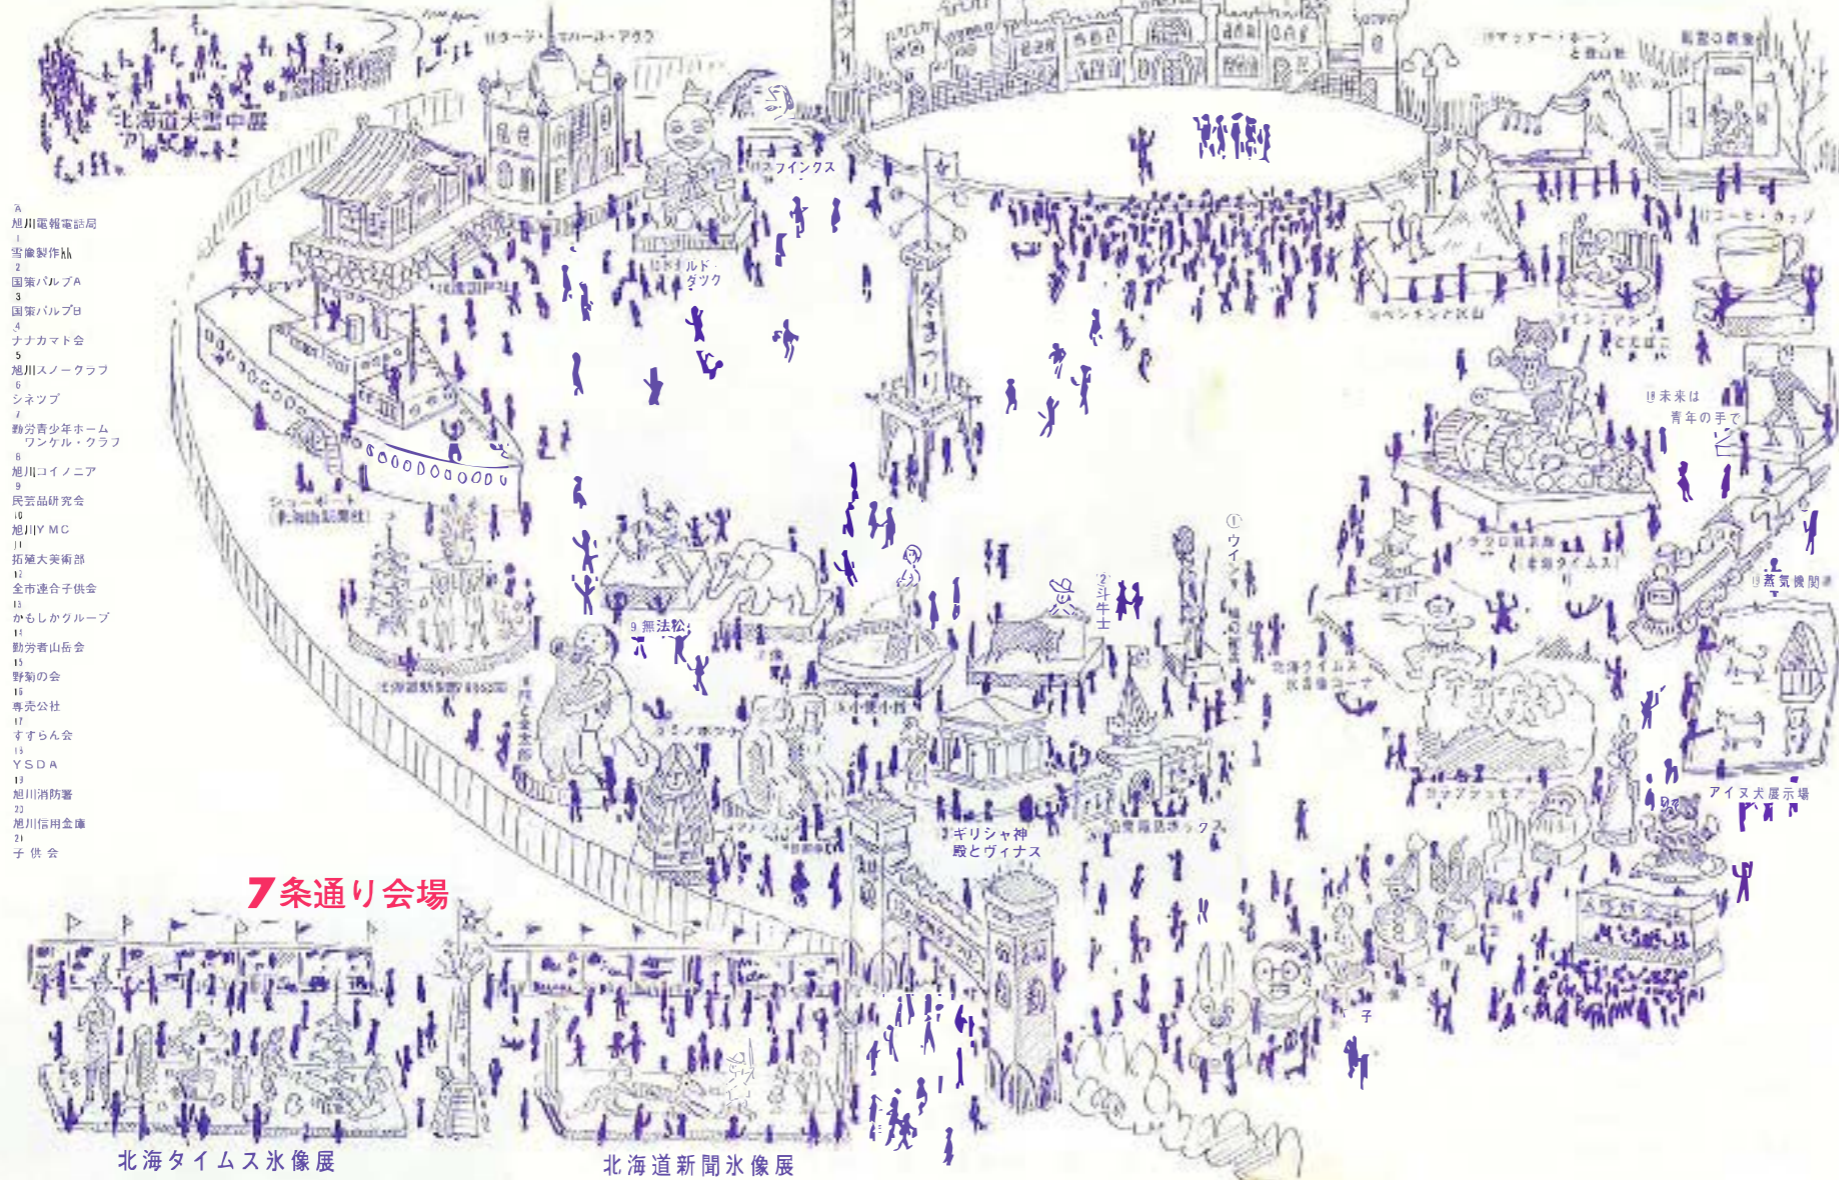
北海道大雪中展

A
旭川電報電話局
1
雪像製作所
2
国策パルプA
3
国策パルプB
4
ナナカマド会
5
旭川スノークラブ
6
シネツブ
7
勤労青少年ホーム ワンケル・クラブ
8
旭川コイノニア
9
民芸品研究会
10
旭川YMC
11
拓殖大美術部
12
全市連合子供会
13
かもしかグループ
14
勤労者山岳会
15
野菊の会
16
専売公社
17
すずらん会
18
YSDA
19
旭川消防署
20
旭川信用金庫
21
子 供 会

タージ・マハール・アグラ
スフィンクス
ドナルド・ダック
冬まつり
マッターホーン と登山者
コーヒー・カップ
ペンギンと氷山
インデアンとたばこ
未来は 青年の手で
ショーボート
9 無法松
①ウイン
②斗牛士
ギリシャ神殿とヴィナス
北海タイムス 氷像コーナ
蒸気機関
アイヌ犬展示場
子
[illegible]

7条通り会場

北海タイムス氷像展
北海道新聞氷像展